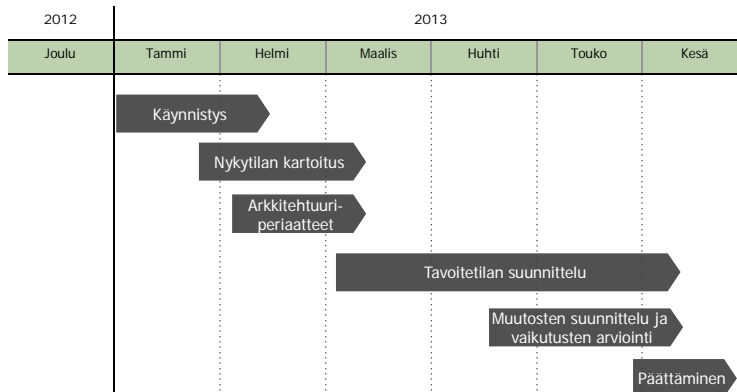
2012

2013

| Joulu | Tammi | Helmi | Maalis | Huhti | Touko | Kesä |
|---|---|---|---|---|---|---|

Käynnistys

Nykytilan kartoitus

Arkkitehtuuri-periaatteet

Tavoitetilan suunnittelu

Muutosten suunnittelu ja vaikutusten arviointi

Päättäminen